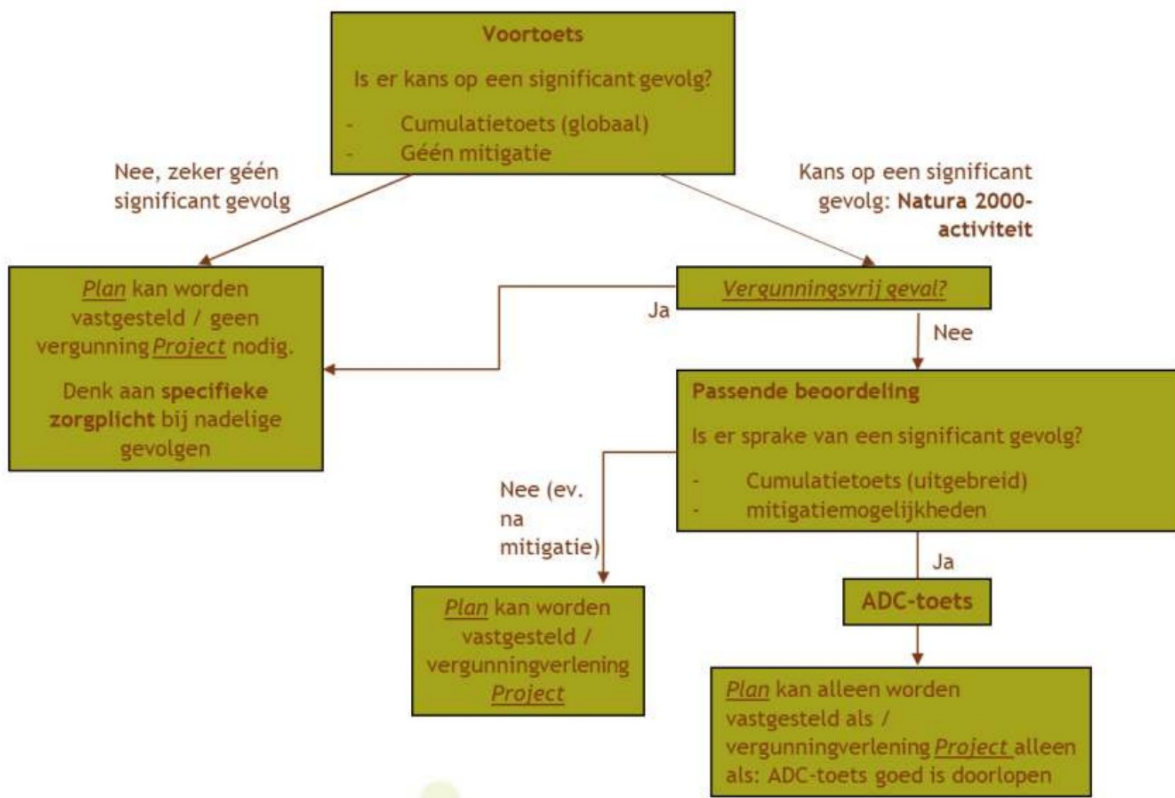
Voortoets

Is er kans op een significant gevolg?

- Cumulatietoets (globaal)
- Géén mitigatie

Nee, zeker géén significant gevolg

Kans op een significant gevolg: Natura 2000-activiteit

Plan kan worden vastgesteld / geen vergunning Project nodig.

Denk aan specifieke zorgplicht bij nadelige gevolgen

Ja

Vergunningsvrij geval?

Nee

Passende beoordeling

Is er sprake van een significant gevolg?

- Cumulatietoets (uitgebreid)
- mitigatiemogelijkheden

Nee (ev. na mitigatie)

Ja

Plan kan worden vastgesteld / vergunningverlening Project

ADC-toets

Plan kan alleen worden vastgesteld als / vergunningverlening Project alleen als: ADC-toets goed is doorlopen